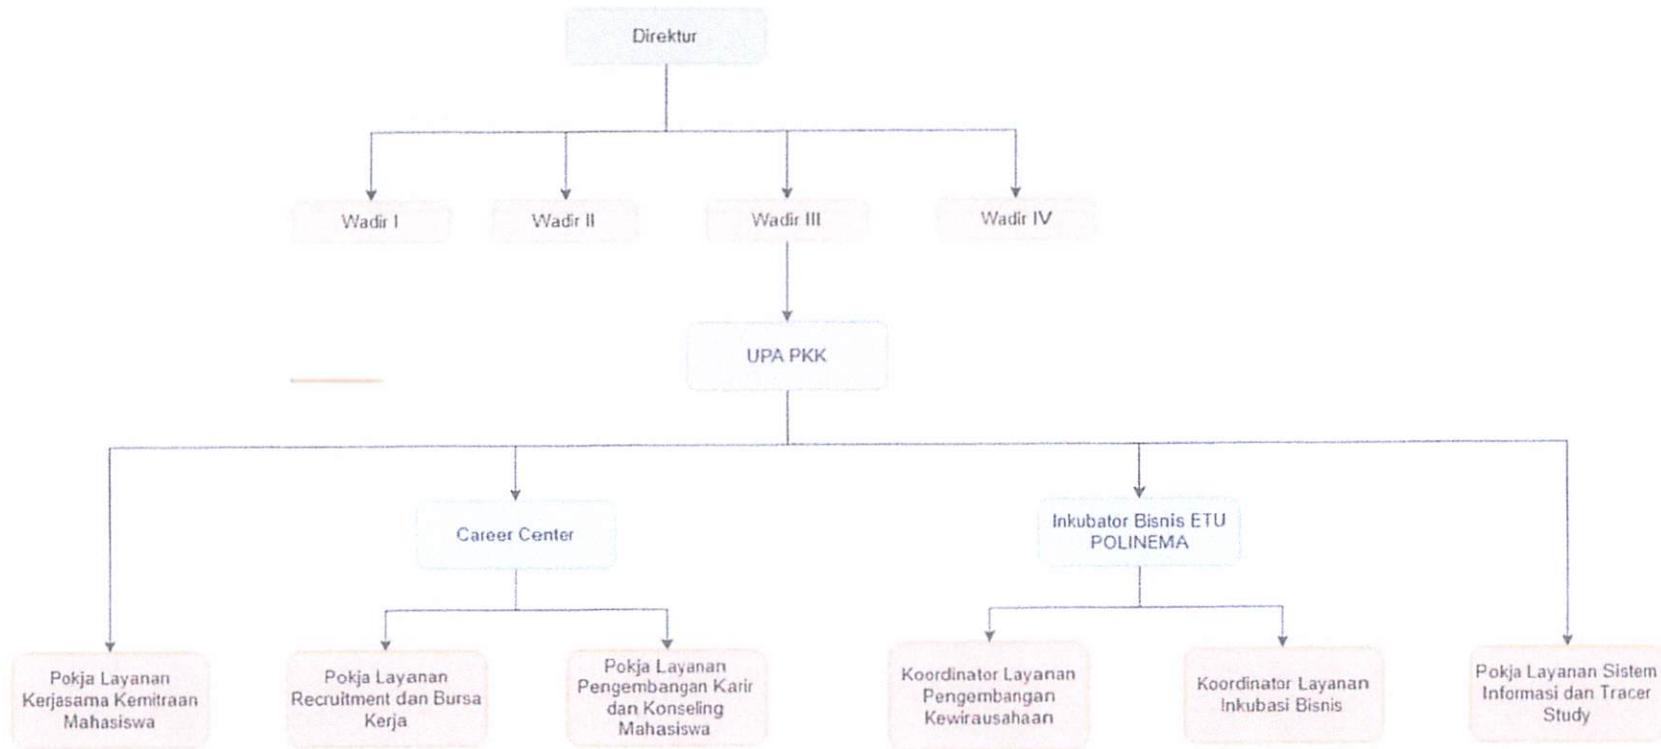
Direktur

Wadir I

Wadir II

Wadir III

Wadir IV

UPA PKK

Career Center

Inkubator Bisnis ETU POLINEMA

Pokja Layanan Kerjasama Kemitraan Mahasiswa

Pokja Layanan Recruitment dan Bursa Kerja

Pokja Layanan Pengembangan Karir dan Konseling Mahasiswa

Koordinator Layanan Pengembangan Kewirausahaan

Koordinator Layanan Inkubasi Bisnis

Pokja Layanan Sistem Informasi dan Tracer Study